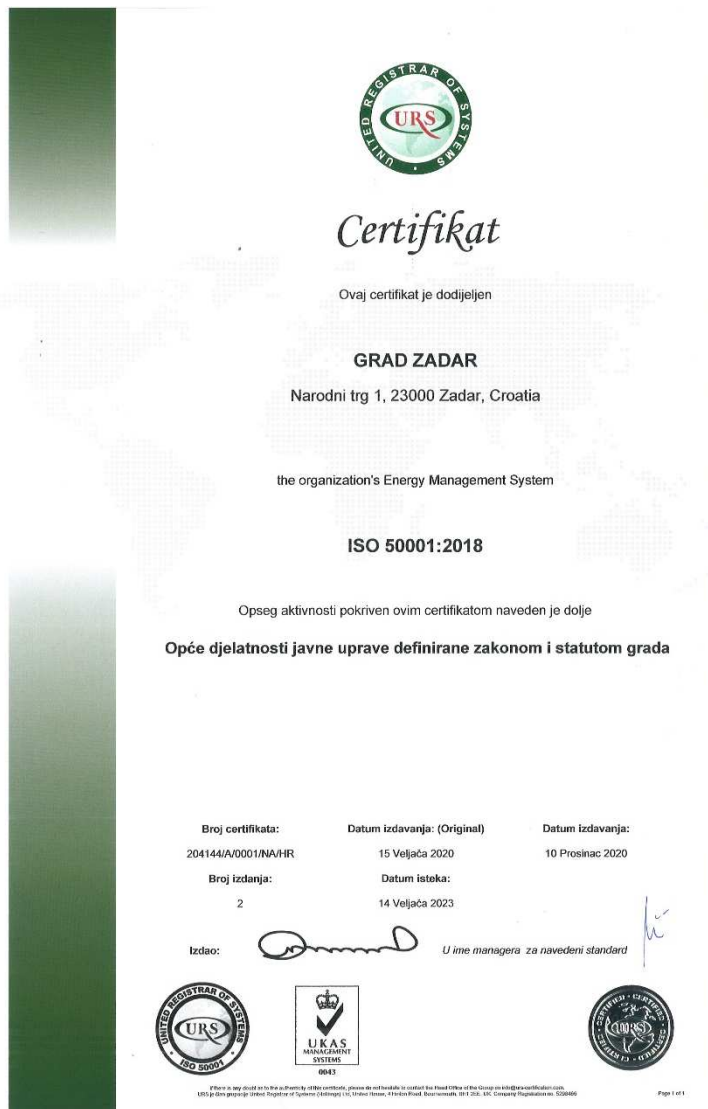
UNITED REGISTRAR OF SYSTEMS
URS

Certifikat

Ovaj certifikat je dodijeljen

GRAD ZADAR

Narodni trg 1, 23000 Zadar, Croatia

the organization's Energy Management System

ISO 50001:2018

Opseg aktivnosti pokriven ovim certifikatom naveden je dolje

Opće djelatnosti javne uprave definirane zakonom i statutom grada

Broj certifikata:
204144/A/0001/NA/HR

Datum izdavanja: (Original)
15 Veljača 2020

Datum izdavanja:
10 Prosinac 2020

Broj izdanja:
2

Datum isteka:
14 Veljača 2023

Izdao:

U ime managera za navedeni standard

UNITED REGISTRAR OF SYSTEMS
URS
ISO 50001

UKAS
MANAGEMENT SYSTEMS
0043

CERTIFIED
URS

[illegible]

Page 1 of 1